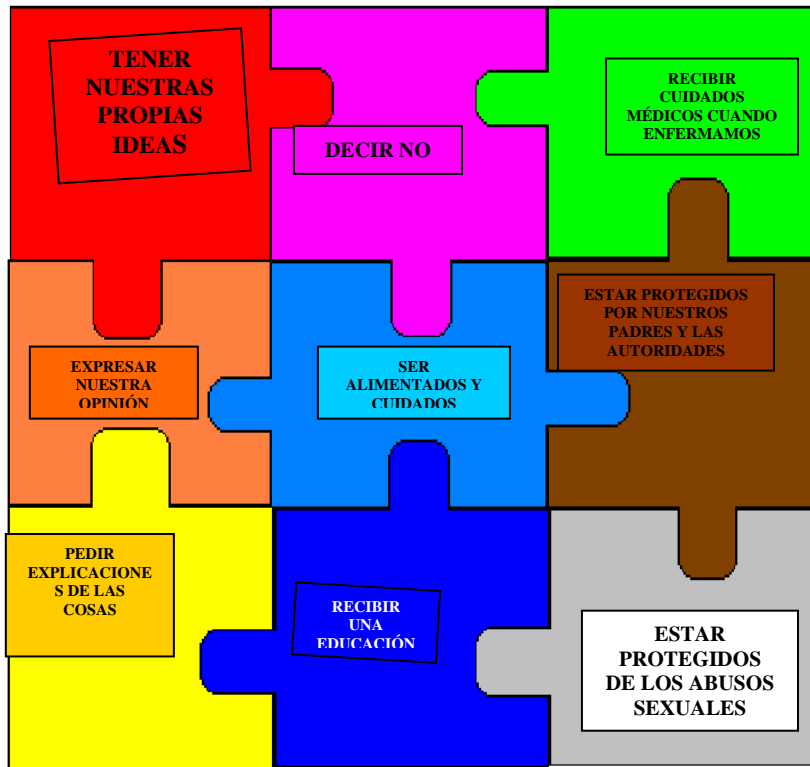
TENER NUESTRAS PROPIAS IDEAS

DECIR NO

RECIBIR CUIDADOS MÉDICOS CUANDO ENFERMAMOS

EXPRESAR NUESTRA OPINIÓN

SER ALIMENTADOS Y CUIDADOS

ESTAR PROTEGIDOS POR NUESTROS PADRES Y LAS AUTORIDADES

PEDIR EXPLICACIONES DE LAS COSAS

RECIBIR UNA EDUCACIÓN

ESTAR PROTEGIDOS DE LOS ABUSOS SEXUALES